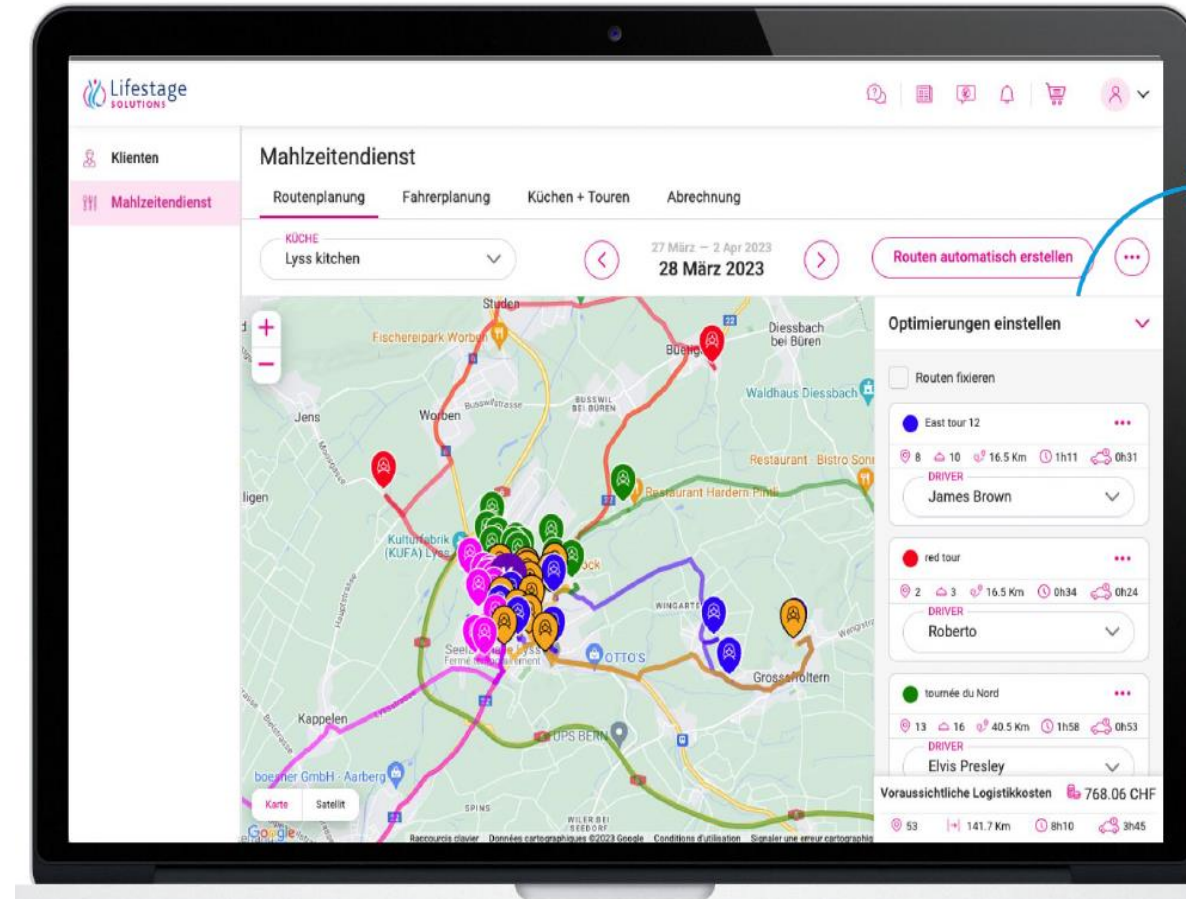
Lifestage SOLUTIONS

Klienten
Mahlzeitendienst

Mahlzeitendienst

Routenplanung Fahrerplanung Küchen + Touren Abrechnung

KÜCHE
Lyss kitchen

27 März — 2 Apr 2023
28 März 2023

Routen automatisch erstellen

Studen
Fischereipark Worben
Büetigen
Diessbach bei Büren
Jens
Worben
BUSSWIL BEI BÜREN
Waldhaus Diessbach
Restaurant - Bistro Sonn
Restaurant Hardern Pintli
ligen
Kulturfabrik (KUFA) Lyss
WINGARTE
OTTO'S
Seelandheim Lyss Ferme thérapeutique
Grossaffoltern
Kappelen
UPS BERN
boesner GmbH - Aarberg
SPINS
WILER BEI SEEDORF
Karte Satellit
Google
Raccourcis clavier Données cartographiques ©2023 Google Conditions d'utilisation Signaler une erreur cartographique

Optimierungen einstellen

Routen fixieren

East tour 12
8 10 16.5 Km 1h11 0h31
DRIVER
James Brown

red tour
2 3 16.5 Km 0h34 0h24
DRIVER
Roberto

tournée du Nord
13 16 40.5 Km 1h58 0h53
DRIVER
Elvis Presley

Voraussichtliche Logistikkosten 768.06 CHF
53 141.7 Km 8h10 3h45